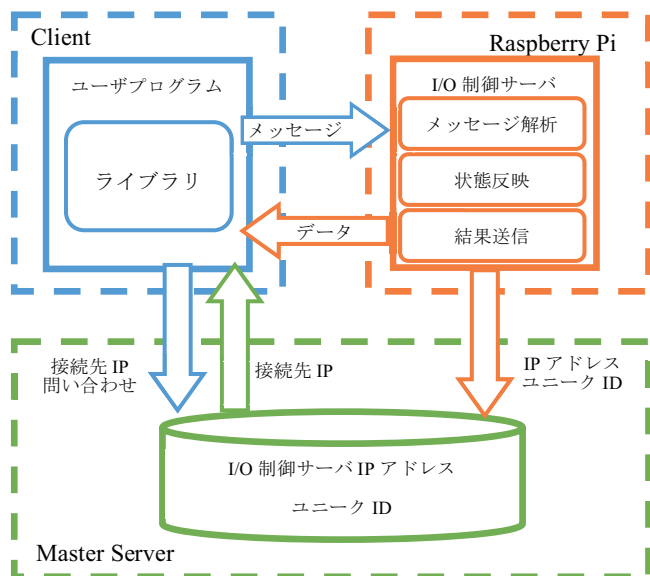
Client

ユーザプログラム

ライブラリ

メッセージ

データ

Raspberry Pi

I/O 制御サーバ

メッセージ解析

状態反映

結果送信

接続先 IP
問い合わせ

接続先 IP

IP アドレス
ユニーク ID

I/O 制御サーバ IP アドレス

ユニーク ID

Master Server